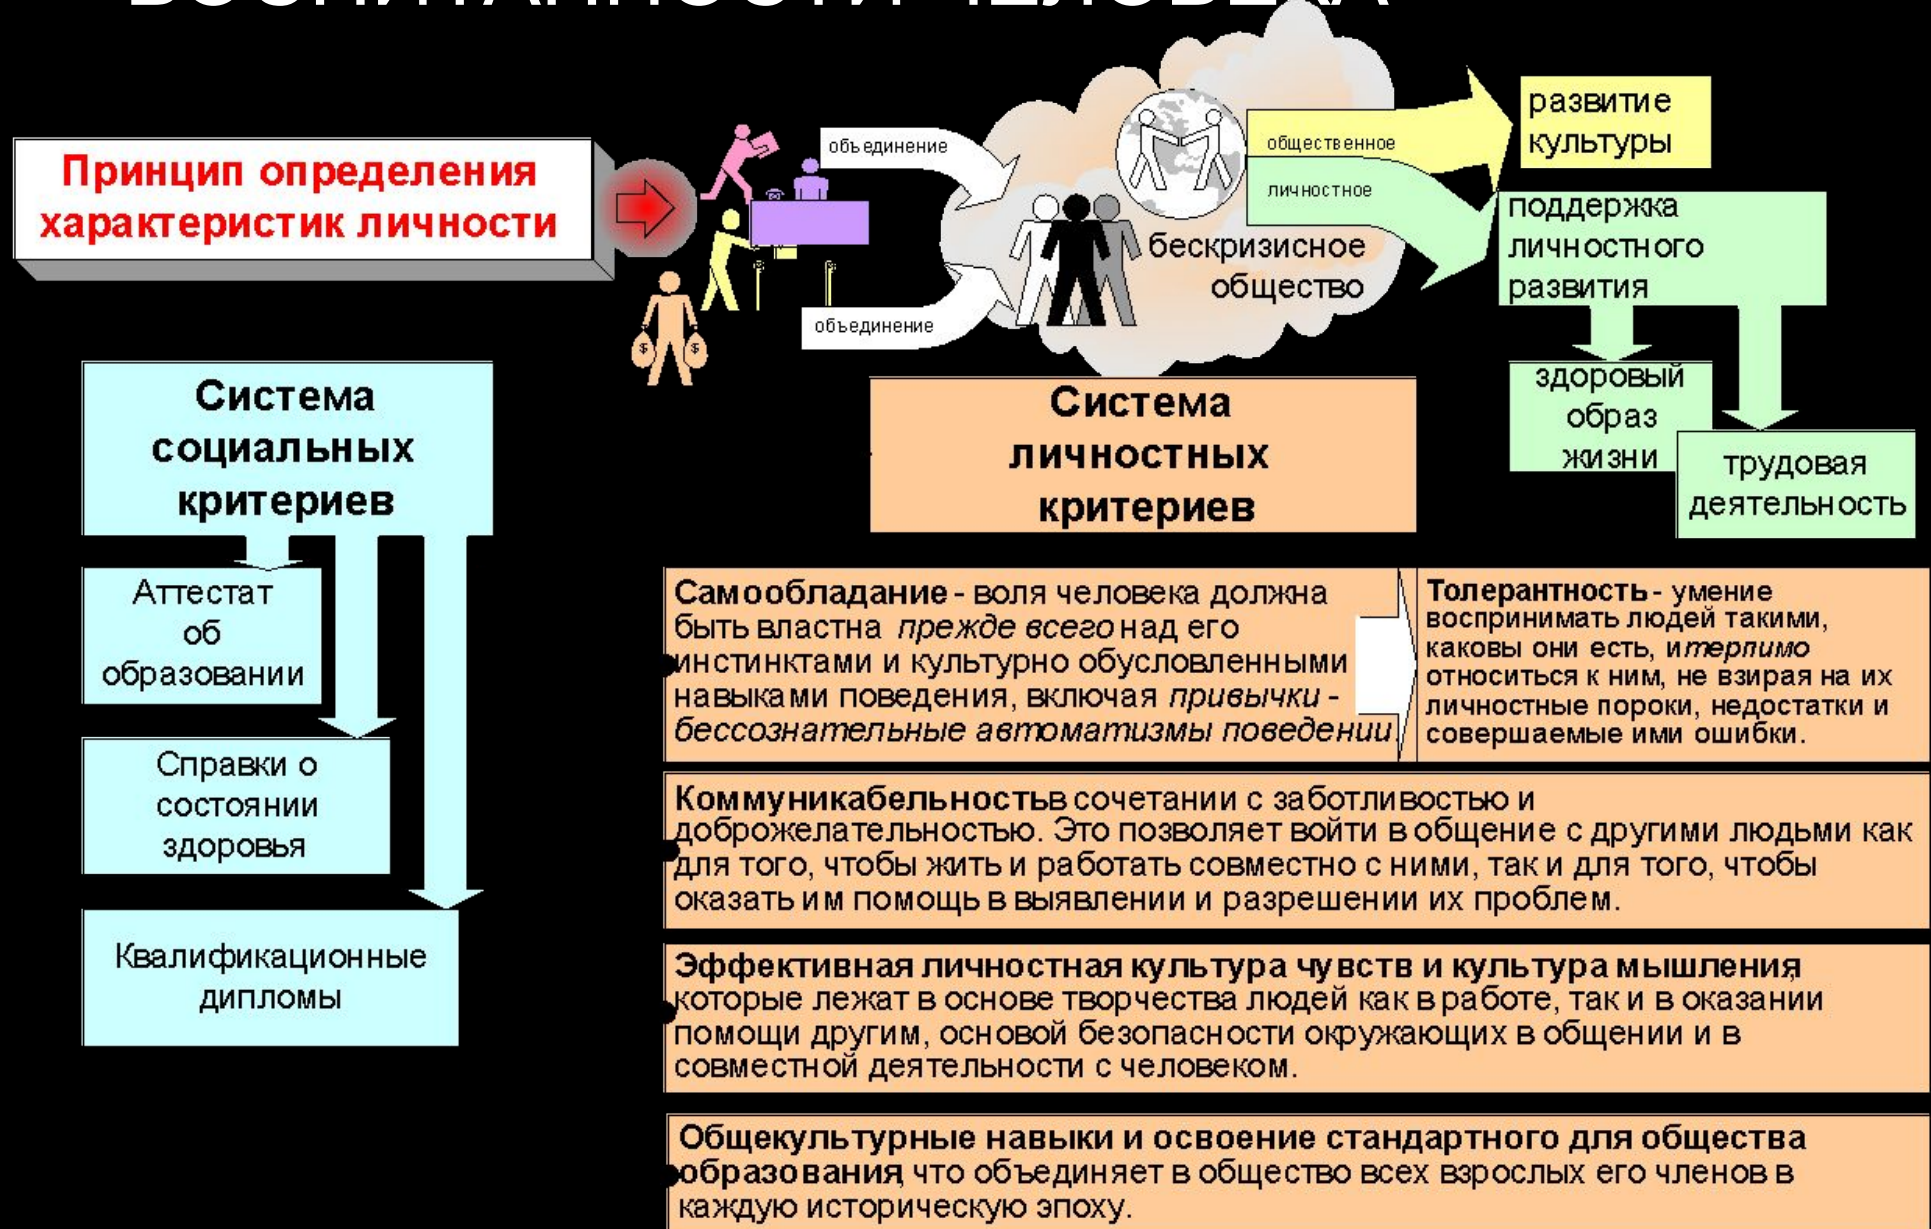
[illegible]

Принцип определения характеристик личности

объединение

объединение

общественное

личностное

развитие культуры

бескризисное общество

поддержка личностного развития

здоровый образ жизни

трудовая деятельность

Система социальных критериев

Аттестат об образовании

Справки о состоянии здоровья

Квалификационные дипломы

Система личностных критериев

Самообладание - воля человека должна быть властна *прежде всего* над его инстинктами и культурно обусловленными навыками поведения, включая *привычки - бессознательные автоматизмы поведении*

Толерантность - умение воспринимать людей такими, каковы они есть, и *терпимо* относиться к ним, не взирая на их личностные пороки, недостатки и совершаемые ими ошибки.

Коммуникабельность в сочетании с заботливостью и доброжелательностью. Это позволяет войти в общение с другими людьми как для того, чтобы жить и работать совместно с ними, так и для того, чтобы оказать им помощь в выявлении и разрешении их проблем.

Эффективная личностная культура чувств и культура мышления которые лежат в основе творчества людей как в работе, так и в оказании помощи другим, основой безопасности окружающих в общении и в совместной деятельности с человеком.

Общекультурные навыки и освоение стандартного для общества образования что объединяет в общество всех взрослых его членов в каждую историческую эпоху.